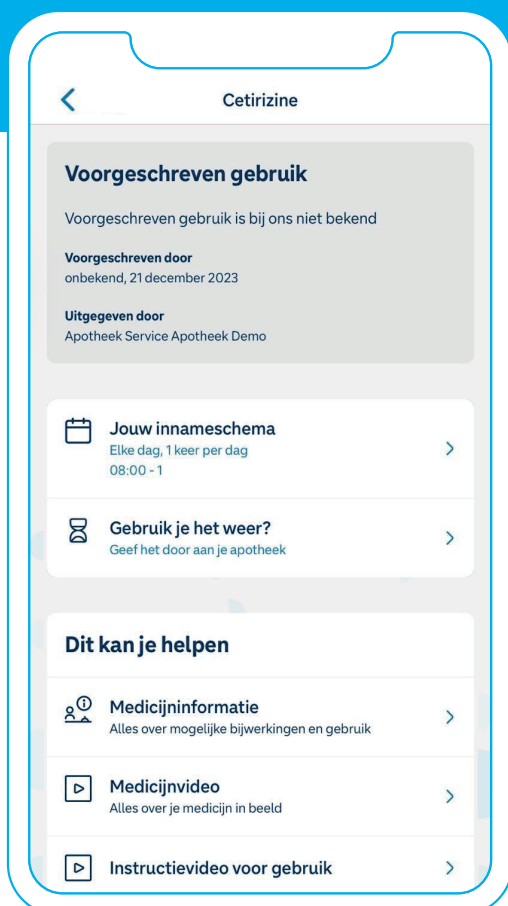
Cetirizine

Voorgeschreven gebruik

Voorgeschreven gebruik is bij ons niet bekend

Voorgeschreven door
onbekend, 21 december 2023

Uitgegeven door
Apotheek Service Apotheek Demo

Jouw innameschema
Elke dag, 1 keer per dag
08:00 - 1

Gebruik je het weer?
Geef het door aan je apotheek

Dit kan je helpen

Medicijninformatie
Alles over mogelijke bijwerkingen en gebruik

Medicijnvideo
Alles over je medicijn in beeld

Instructievideo voor gebruik